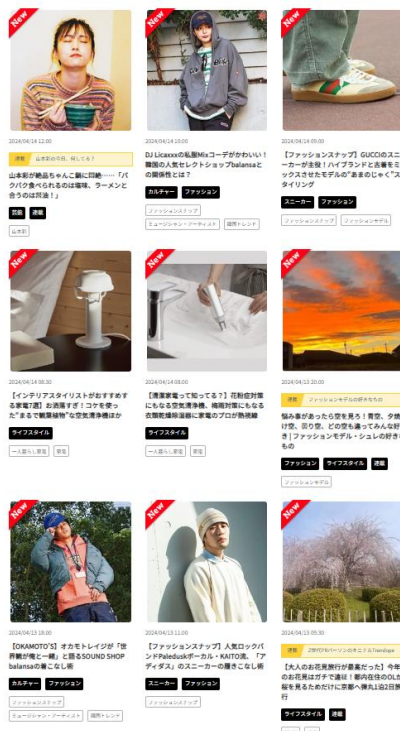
New

2024/04/14 12:00

連載 山本彩の食、何てる？

山本彩が絶品ちゃん鍋に回鍋……「パクパク食べられるのは味味、ラーメンと合うのは最強漢！」

芸能 連載

山本彩

New

2024/04/14 10:00

DJ Licaxxxの私服Mixコーデがかわいい！韓国の人気セレクトショップbalansaとの関係性とは？

カルチャー ファッション

ファッションスナップ

ミュージシャン・アーティスト 韓国トレンド

New

2024/04/14 09:00

【ファッションスナップ】GUCCIのスニーカーが主役！ハイブランドと古着をミックスさせたモデルの"あまのじゃく"スタイリング

スニーカー ファッション

ファッションスナップ ファッションモデル

New

2024/04/14 08:30

【インテリアスタイリストがおすすめする家電7選】お洒落す！コケを使った"まるで観葉植物"な空気清浄機ほか

ライフスタイル

一人暮らし家電 家電

New

2024/04/14 08:00

【清潔家電って知ってる？】花粉症対策になる空気清浄機、梅雨対策にもなる衣類乾燥除湿器に家電のプロが熱視線

ライフスタイル

一人暮らし家電 家電

New

2024/04/13 20:00

連載 ファッションモデルの好きなもの

悩み事があった空を見る！青空、夕焼け空、灰り空、どの空も違ってみんな好き｜ファッションモデル・シェルの好きなもの

ファッション ライフスタイル 連載

ファッションモデル

New

2024/04/13 18:00

【OKAMOTO'S】オカモトレイジが「世界観が俺と一緒」と語るSOUND SHOP balansaの着こなし術

カルチャー ファッション

ファッションスナップ

ミュージシャン・アーティスト 韓国トレンド

New

2024/04/13 11:00

【ファッションスナップ】人気ロックバンドPaleduskボーカル・KAITO流、「アディダス」のスニーカーの履きこなし術

スニーカー ファッション

ファッションスナップ

New

2024/04/13 09:30

連載 Z世代Fhバーソンのネエトル Travelogue

【大人のお花見旅行が最高だった】今年のお花見はガチで遠征！都内在住のOLが桜を見るためだけに京都へ弾丸1泊2日旅行

ライフスタイル 連載